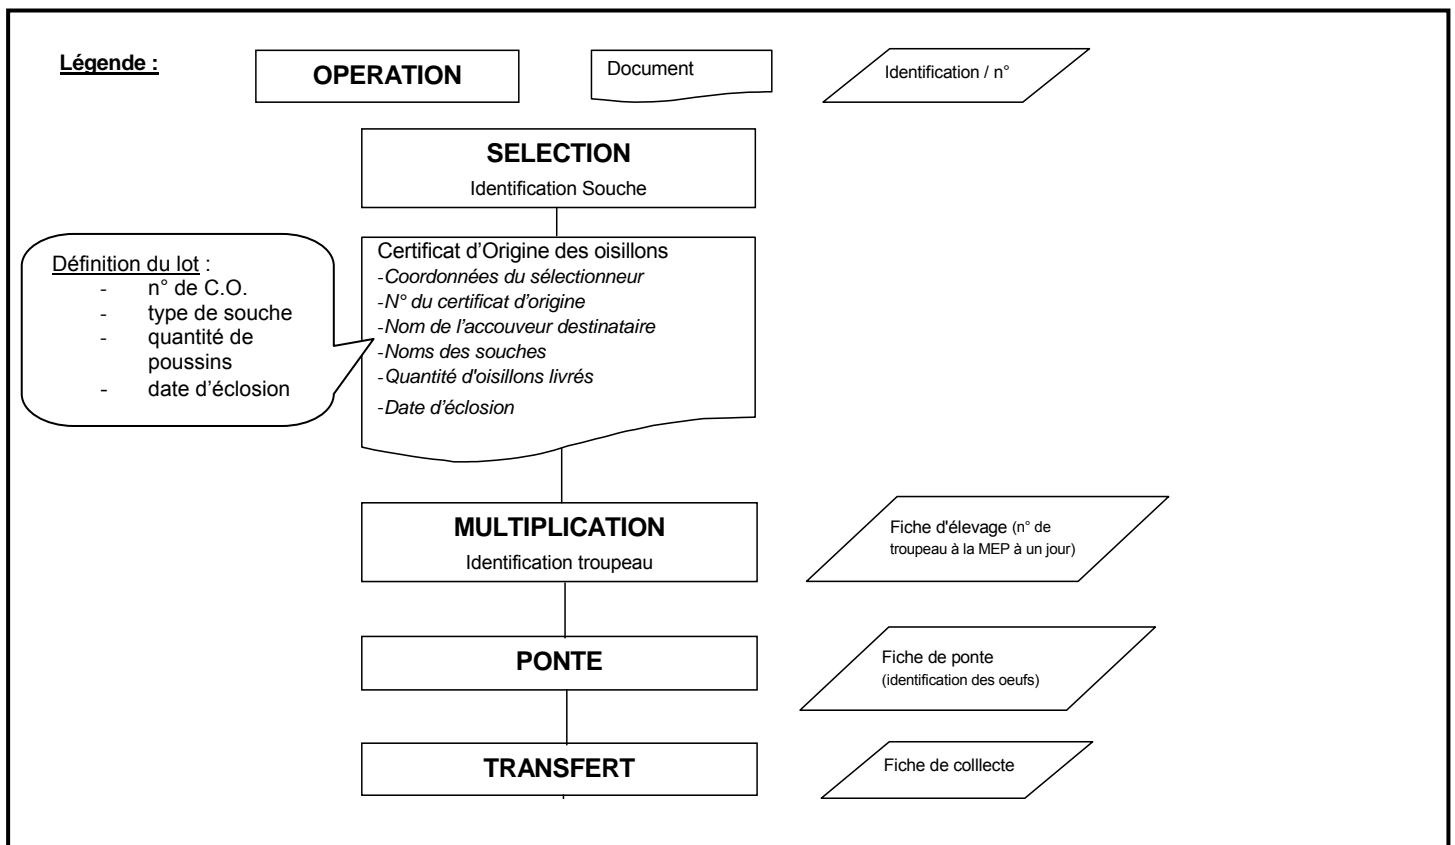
Légende :

OPERATION

Document

Identification / n°

SELECTION
Identification Souche

Définition du lot :
- n° de C.O.
- type de souche
- quantité de poussins
- date d'éclosion

Certificat d'Origine des oisillons
-Coordonnées du sélectionneur
-N° du certificat d'origine
-Nom de l'accouveur destinataire
-Noms des souches
-Quantité d'oisillons livrés
-Date d'éclosion

MULTIPLICATION
Identification troupeau

Fiche d'élevage (n° de troupeau à la MEP à un jour)

PONTE

Fiche de ponte (identification des oeufs)

TRANSFERT

Fiche de colllecte